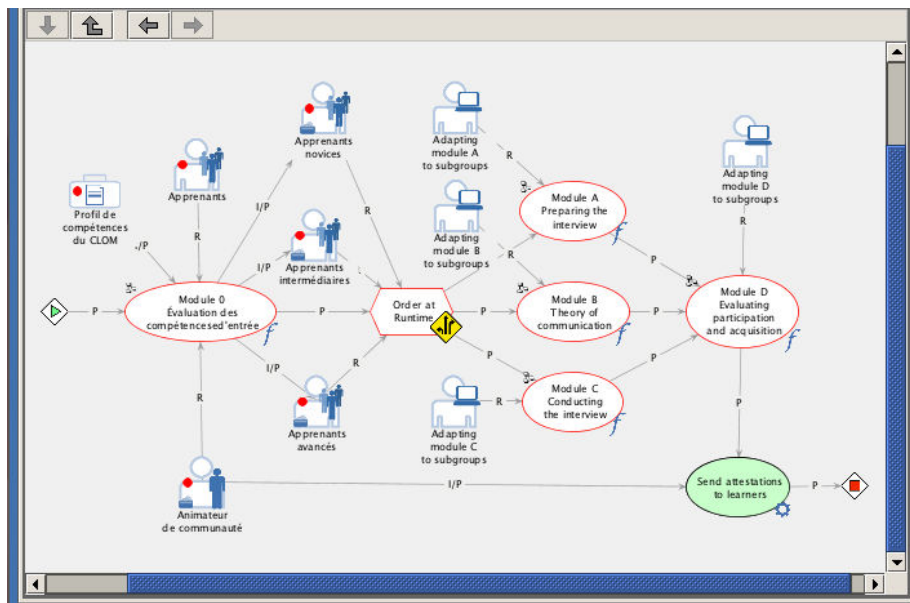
Profil de compétences du CLOM

Apprenants

Apprenants novices

Apprenants intermédiaires

Apprenants avancés

Animateur de communauté

Adapting module A to subgroups

Adapting module B to subgroups

Adapting module C to subgroups

Adapting module D to subgroups

Module 0 Évaluation des compétencesd'entrée

Order at Runtime

Module A Preparing the interview

Module B Theory of communication

Module C Conducting the interview

Module D Evaluating participation and acquisition

Send attestations to learners

P
./P
R
I/P
I/P
I/P
P
R
R
R
R
R
P
P
P
P
P
P
P
R
I/P
P